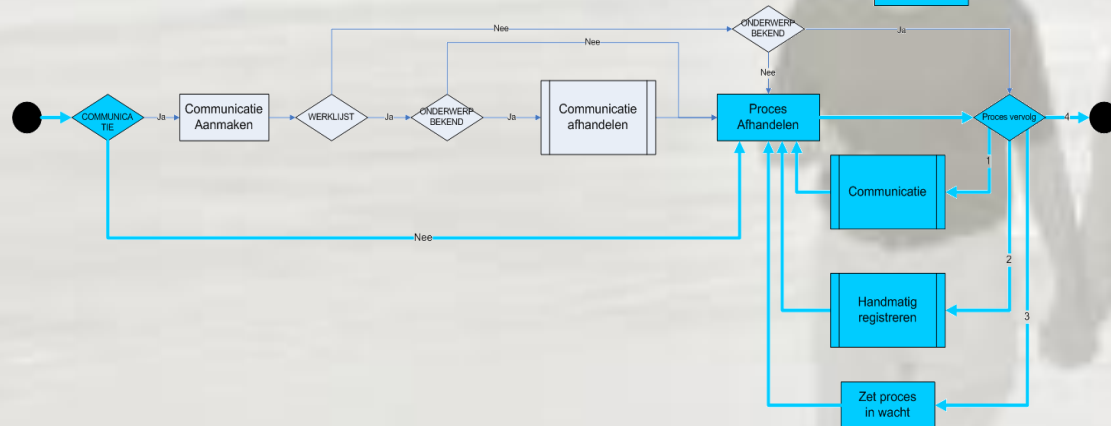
COMMUNICATIE

Ja

Communicatie Aanmaken

WERKLIJST

Nee

Ja

ONDERWERP BEKEND

Nee

Ja

Communicatie afhandelen

ONDERWERP BEKEND

Nee

Ja

Proces Afhandelen

Proces vervolg

4

1

Communicatie

2

Handmatig registreren

3

Zet proces in wacht

Nee